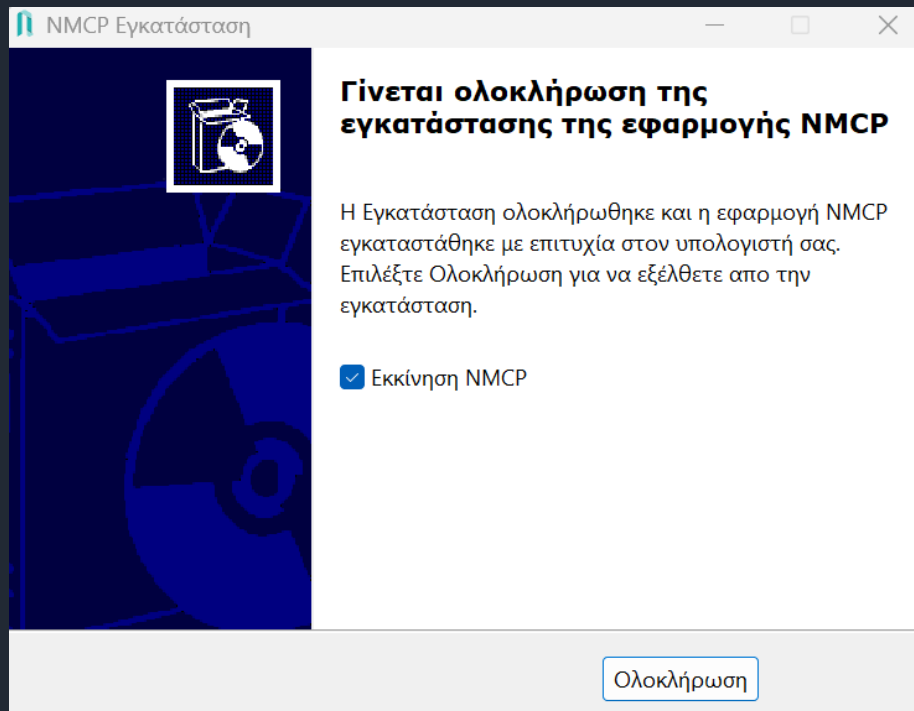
NMCP Εγκατάσταση

Γίνεται ολοκλήρωση της εγκατάστασης της εφαρμογής NMCP

Η Εγκατάσταση ολοκλήρωθηκε και η εφαρμογή NMCP εγκαταστάθηκε με επιτυχία στον υπολογιστή σας. Επιλέξτε Ολοκλήρωση για να εξέλθετε απο την εγκατάσταση.

Εκκίνηση NMCP

Ολοκλήρωση